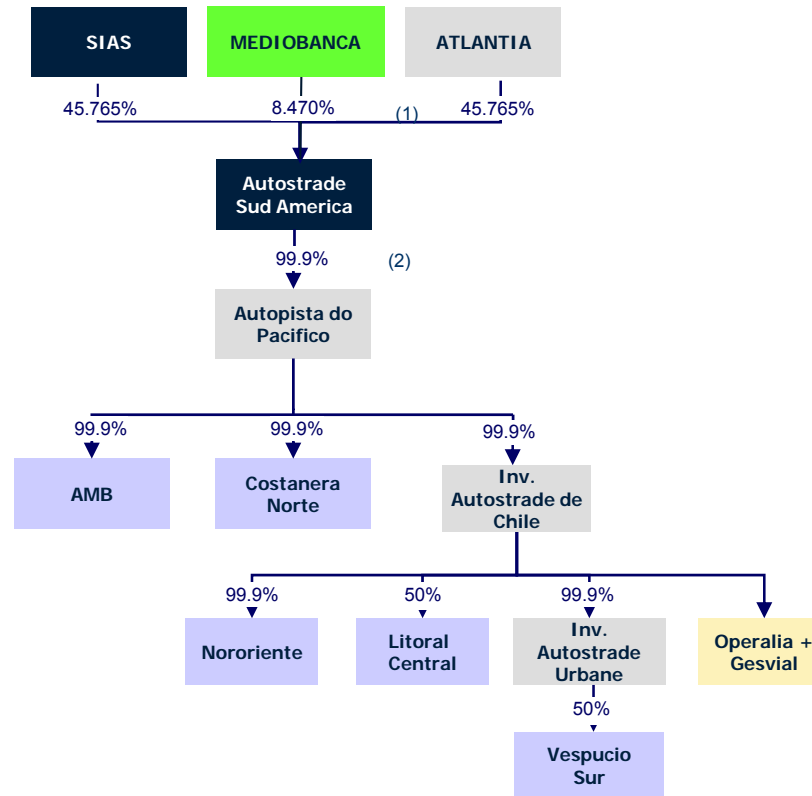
SIAS

MEDIOBANCA

ATLANTIA

45.765%

8.470%

(1)

45.765%

Autostrade Sud America

99.9%

(2)

Autopista do Pacifico

99.9%

99.9%

99.9%

AMB

Costanera Norte

Inv. Autostrade de Chile

99.9%

50%

99.9%

Nororiente

Litoral Central

Inv. Autostrade Urbane

Operalia + Gesvial

50%

Vespucio Sur